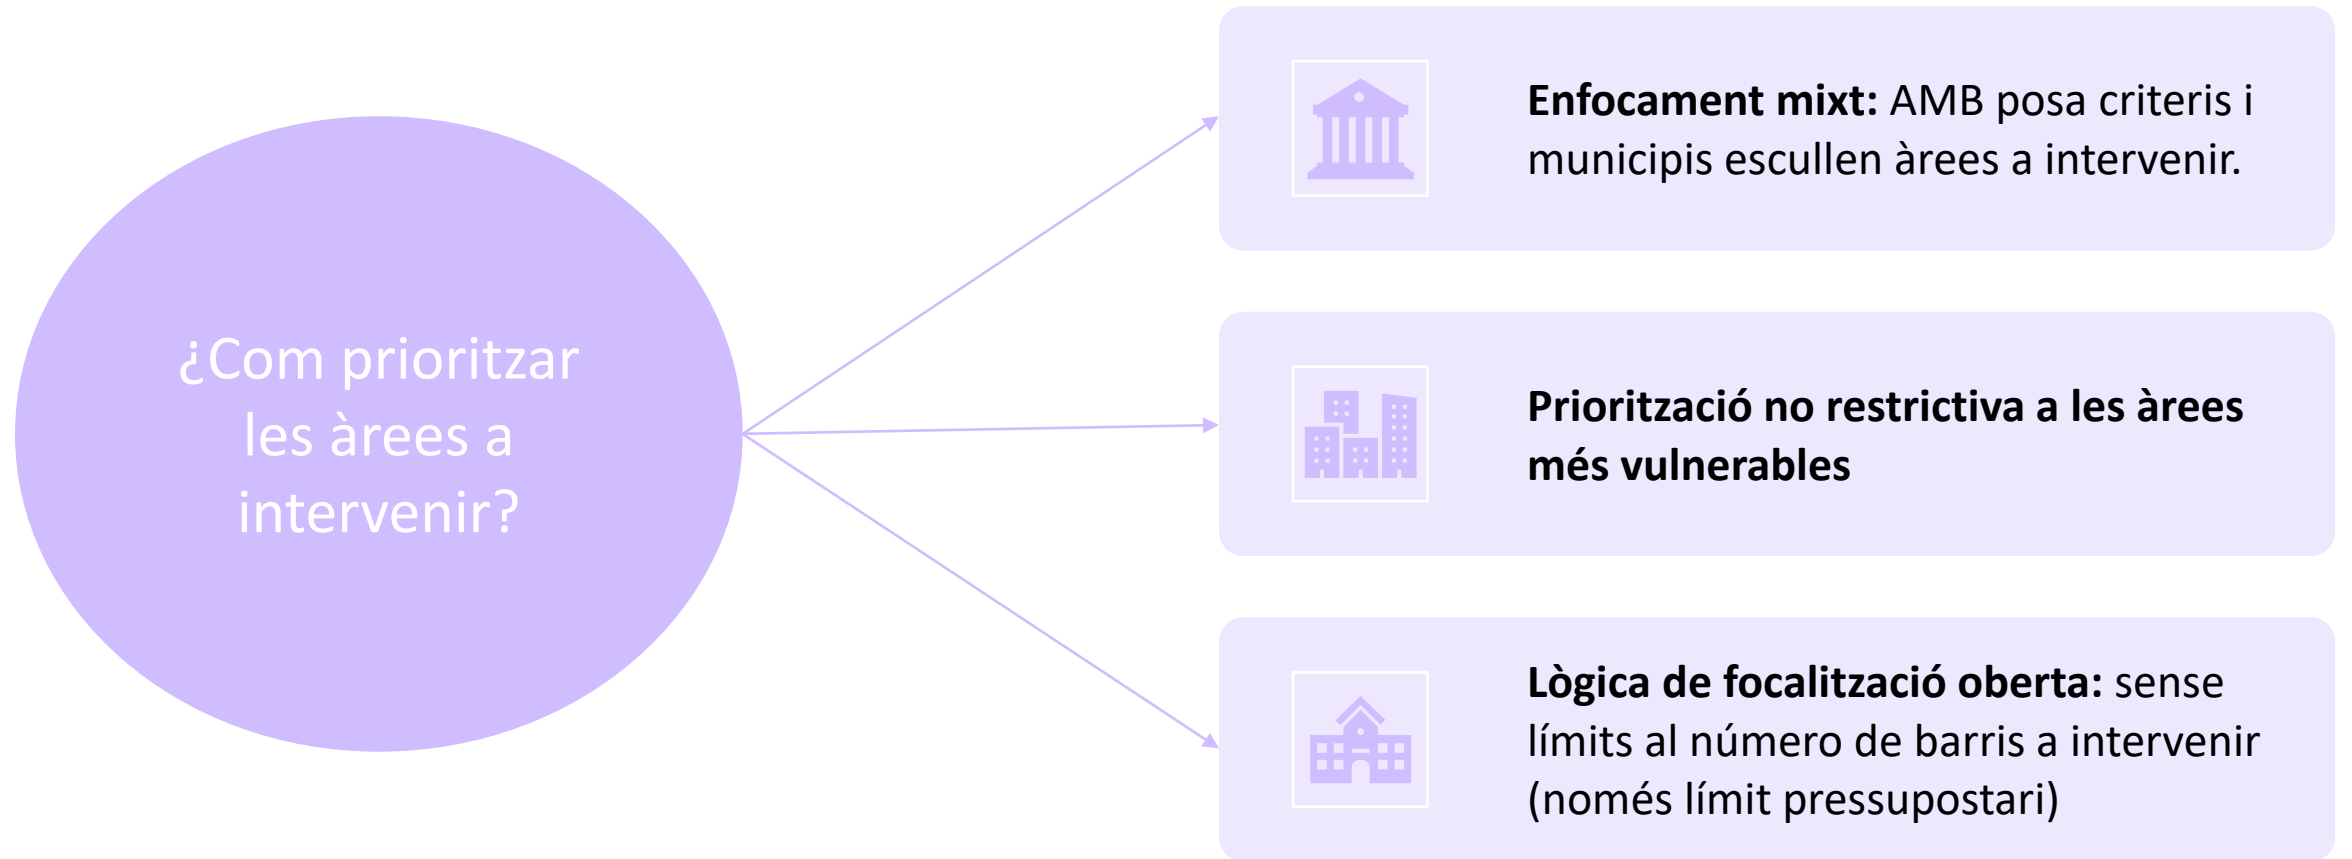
¿Com prioritzar les àrees a intervenir?

**Enfocament mixt:** AMB posa criteris i municipis escullen àrees a intervenir.

**Priorització no restrictiva a les àrees més vulnerables**

**Lògica de focalització oberta:** sense límits al número de barris a intervenir (només límit pressupostari)